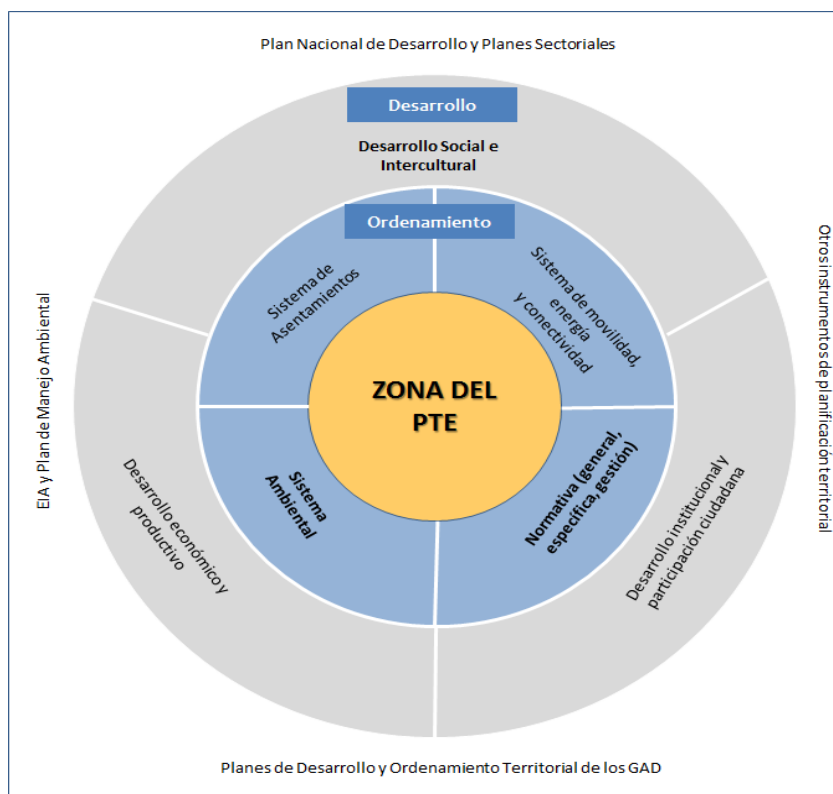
Plan Nacional de Desarrollo y Planes Sectoriales

Desarrollo

Desarrollo Social e Intercultural

Ordenamiento

Sistema de Asentamientos

Sistema de movilidad, energía y conectividad

ZONA DEL PTE

Sistema Ambiental

Normativa (general, específica, gestión)

Desarrollo económico y productivo

Desarrollo institucional y participación ciudadana

EIA y Plan de Manejo Ambiental

Otros instrumentos de planificación territorial

Planes de Desarrollo y Ordenamiento Territorial de los GAD